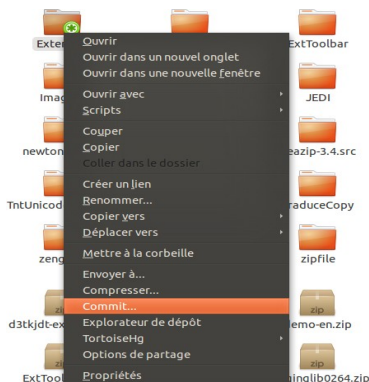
Exter
Imag
newton
TntUnicod
zeng
d3tkjdt-ex
ExtTool

ExtToolbar
JEDI
eazip-3.4.src
raduceCopy
zipfile
emo-en.zip
inglib0264.zip

Ouvrir
Ouvrir dans un nouvel onglet
Ouvrir dans une nouvelle fenêtre
Ouvrir avec
Scripts
Couper
Copier
Coller dans le dossier
Créer un lien
Renommer...
Copier vers
Déplacer vers
Mettre à la corbeille
Envoyer à...
Compresser...
Commit...
Explorateur de dépôt
TortoiseHg
Options de partage
Propriétés